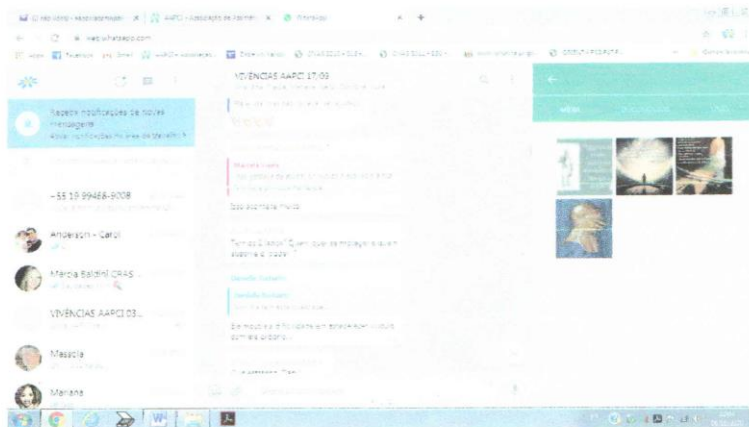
AAPCI - Associação de Assistent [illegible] | WhatsApp

web.whatsapp.com

VIVÊNCIAS AAPCI 17/09

Receber notificações de novas mensagens
Ativar notificações na área de trabalho

+55 19 99468-9208

Anderson - Carol

Marcia Baldini CRAS ...

VIVÊNCIAS AAPCI 03...

Messola

Mariana

Isso ajuda muito

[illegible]